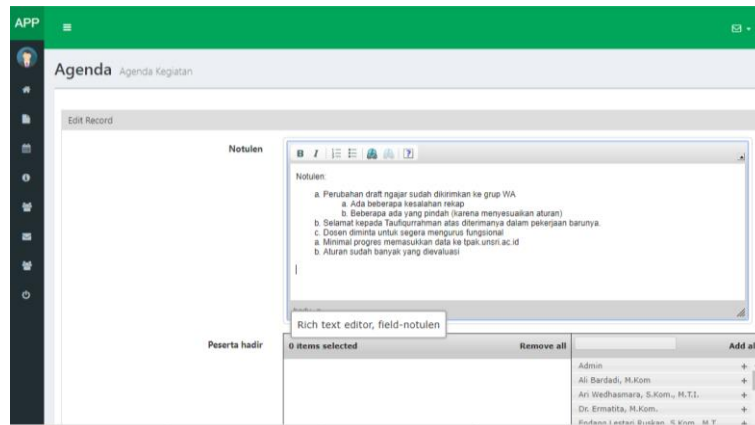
APP

Agenda Agenda Kegiatan

Edit Record

Notulen

B I

Notulen:

a. Perubahan draft ngajar sudah dikirimkan ke grup WA
a. Ada beberapa kesalahan rekap
b. Beberapa ada yang pindah (karena menyesuaikan aturan)
b. Selamat kepada Taufiqurrahman atas diterimanya dalam pekerjaan barunya.
c. Dosen diminta untuk segera mengurus fungsional
a. Minimal progres memasukkan data ke tpak.unsri.ac.id
b. Aturan sudah banyak yang dievaluasi

Rich text editor, field-notulen

Peserta hadir

0 items selected

Remove all

Add al

Admin +
Ali Bardadi, M.Kom +
Ari Wedhasmara, S.Kom., M.T.I. +
Dr. Ermatita, M.Kom. +
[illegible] +